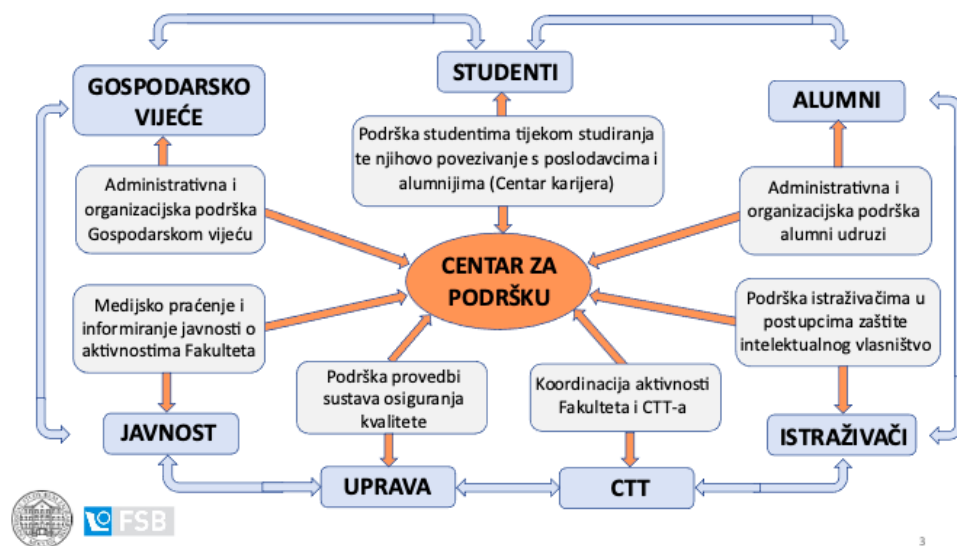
STUDENTI

GOSPODARSKO VIJEĆE

ALUMNI

Podrška studentima tijekom studiranja te njihovo povezivanje s poslodavcima i alumnijima (Centar karijera)

Administrativna i organizacijska podrška Gospodarskom vijeću

Administrativna i organizacijska podrška alumni udruzi

CENTAR ZA PODRŠKU

Medijsko praćenje i informiranje javnosti o aktivnostima Fakulteta

Podrška istraživačima u postupcima zaštite intelektualnog vlasništvo

Podrška provedbi sustava osiguranja kvalitete

Koordinacija aktivnosti Fakulteta i CTT-a

JAVNOST

ISTRAŽIVAČI

UPRAVA

CTT

FSB

3